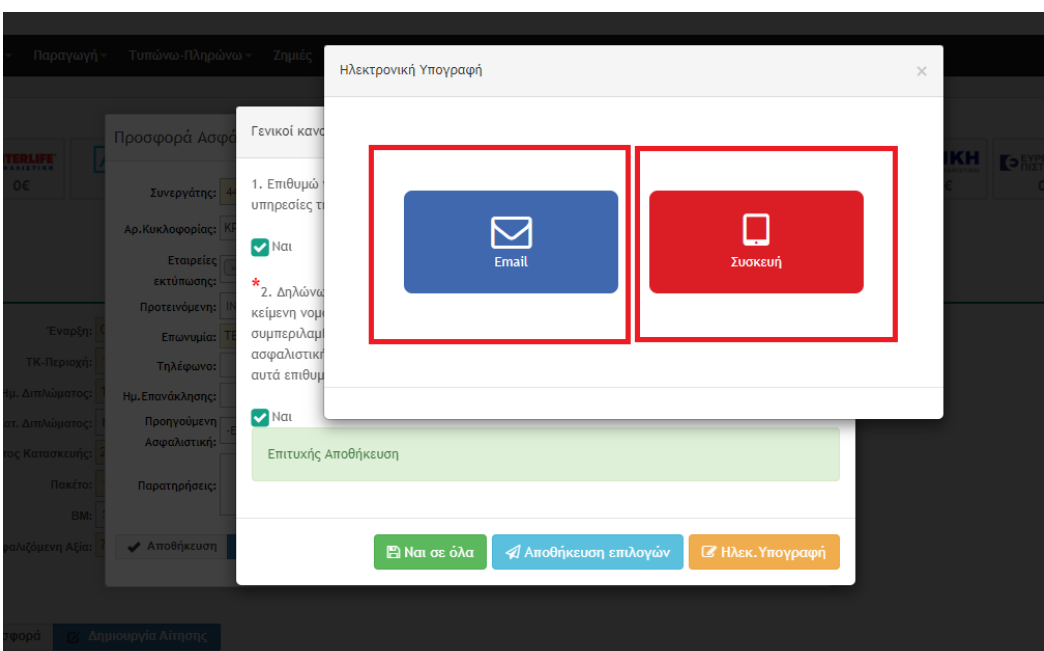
Παραγωγή ▾ Τυπώνω-Πληρώνω ▾ Ζημιές

Ηλεκτρονική Υπογραφή ×

Email

Συσκευή

Προσφορά Ασφ

Γενικοί κανο

ERLIFE
0€

Συνεργάτης:
Αρ.Κυκλοφορίας:
Εταιρείες εκτύπωσης:
Προτεινόμενη:
Επωνυμία:
Τηλέφωνο:
Ημ.Επανάκλησης:
Προηγούμενη Ασφαλιστική:
Παρατηρήσεις:

Έναρξη:
ΤΚ-Περιοχή:
Ημ. Διπλώματος:
ατ. Διπλώματος:
ος Κατασκευής:
Πακέτο:
BM:
φαλιζόμενη Αξία:

Αποθήκευση

1. Επιθυμώ
υπηρεσίες τ

Ναι

*2. Δηλώνω
κείμενη νομο
συμπεριλαμ
ασφαλιστική
αυτά επιθυμ

Ναι

Επιτυχής Αποθήκευση

Ναι σε όλα   Αποθήκευση επιλογών   Ηλεκ.Υπογραφή

τφορά   Δημιουργία Αίτησης